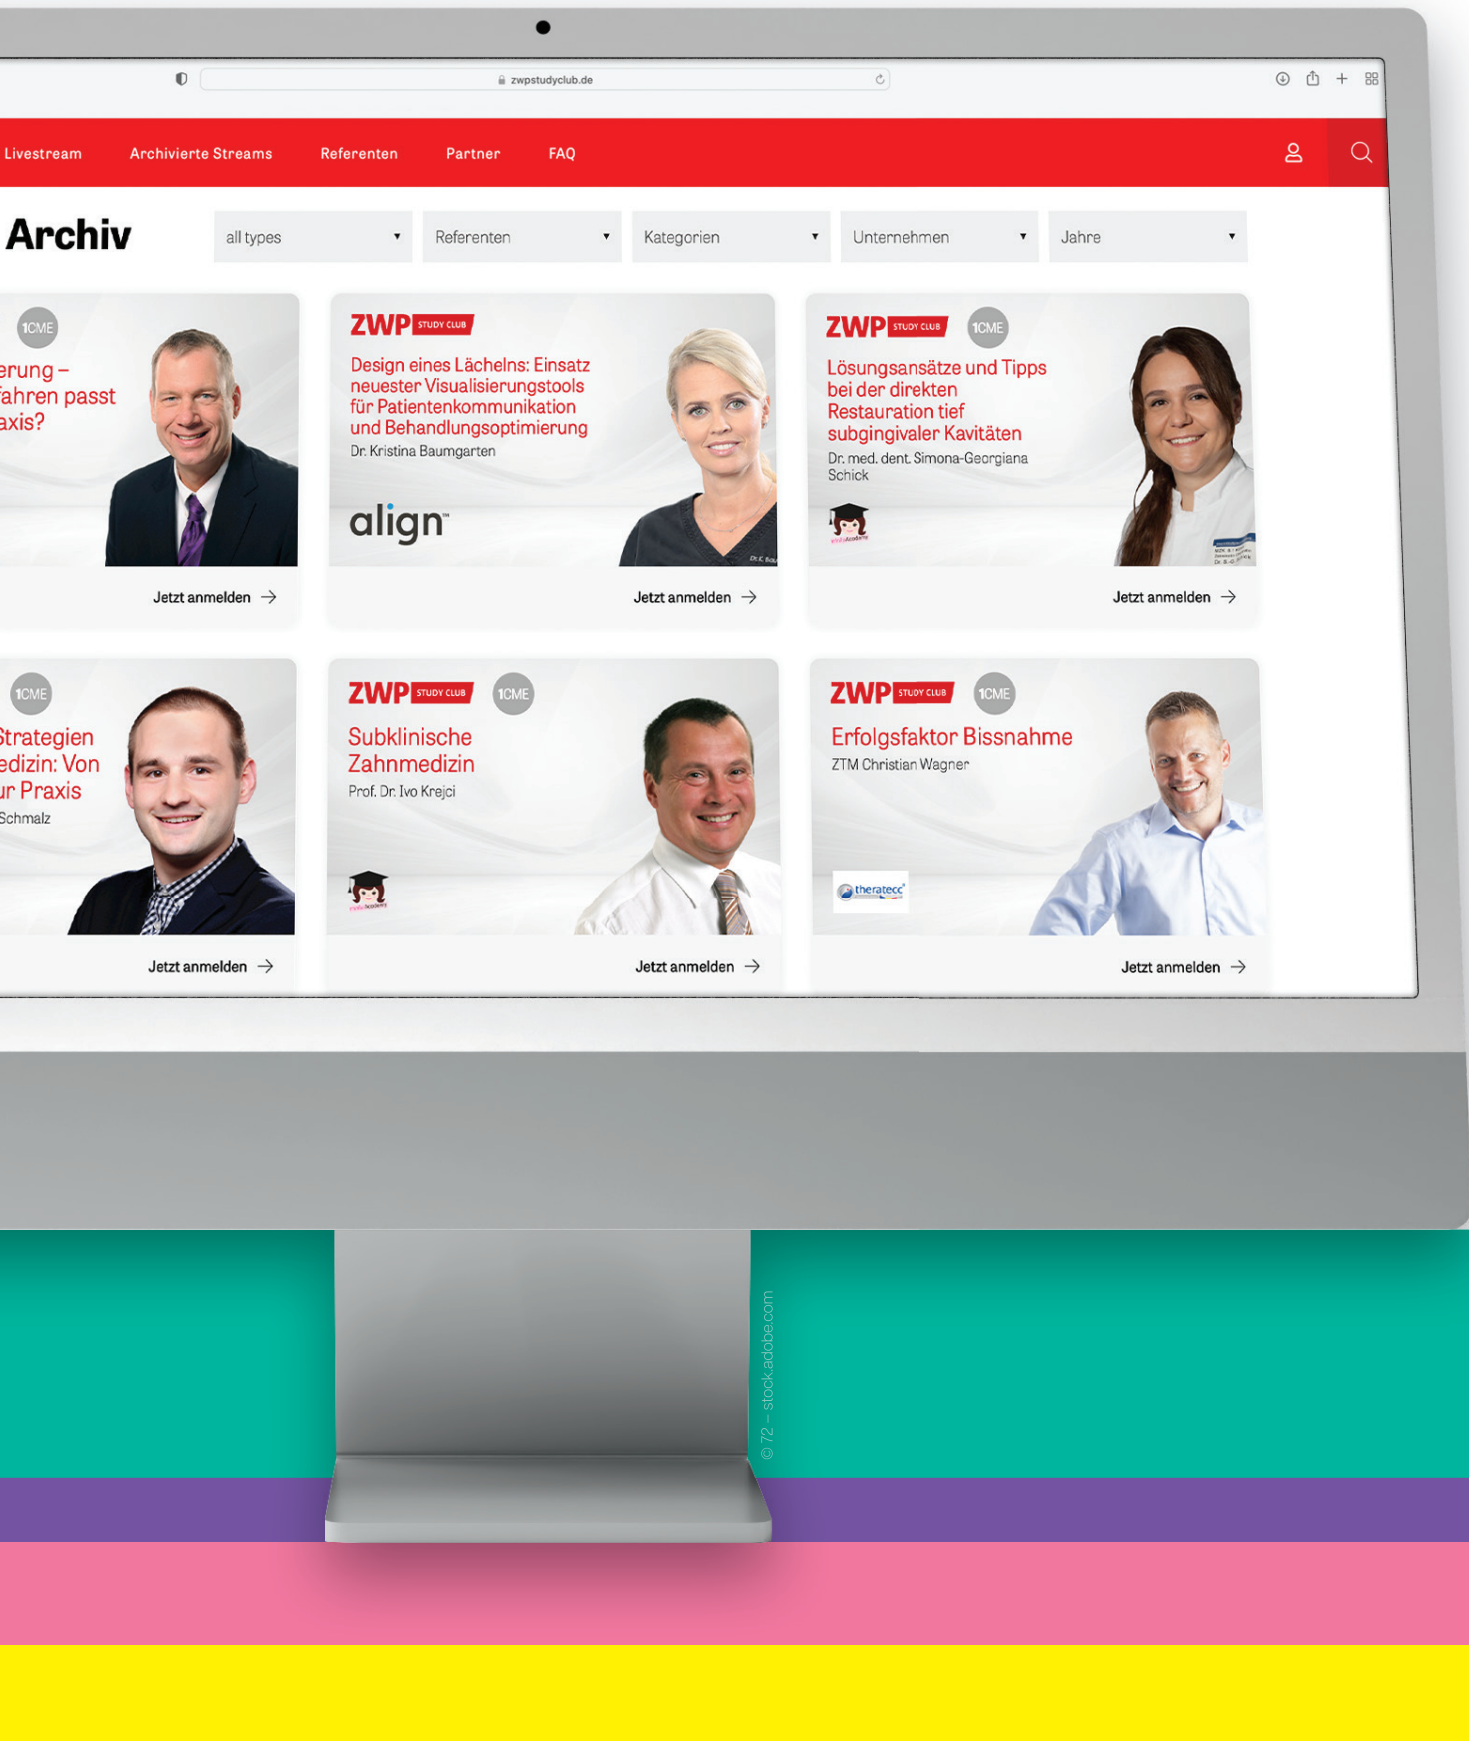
zwpstudyclub.de

Livestream Archivierte Streams Referenten Partner FAQ

Archiv

all types ▾ Referenten ▾ Kategorien ▾ Unternehmen ▾ Jahre ▾

1CME
erung –
ahren passt
axis?

Jetzt anmelden →

ZWP STUDY CLUB
Design eines Lächelns: Einsatz neuester Visualisierungstools für Patientenkommunikation und Behandlungsoptimierung
Dr. Kristina Baumgarten

align

Jetzt anmelden →

ZWP STUDY CLUB 1CME
Lösungsansätze und Tipps bei der direkten Restauration tief subgingivaler Kavitäten
Dr. med. dent. Simona-Georgiana Schick

Jetzt anmelden →

1CME
Strategien
edizin: Von
ur Praxis
Schmalz

Jetzt anmelden →

ZWP STUDY CLUB 1CME
Subklinische Zahnmedizin
Prof. Dr. Ivo Krejci

Jetzt anmelden →

ZWP STUDY CLUB 1CME
Erfolgsfaktor Bissnahme
ZTM Christian Wagner

theratecc

Jetzt anmelden →

© 72 – stock.adobe.com